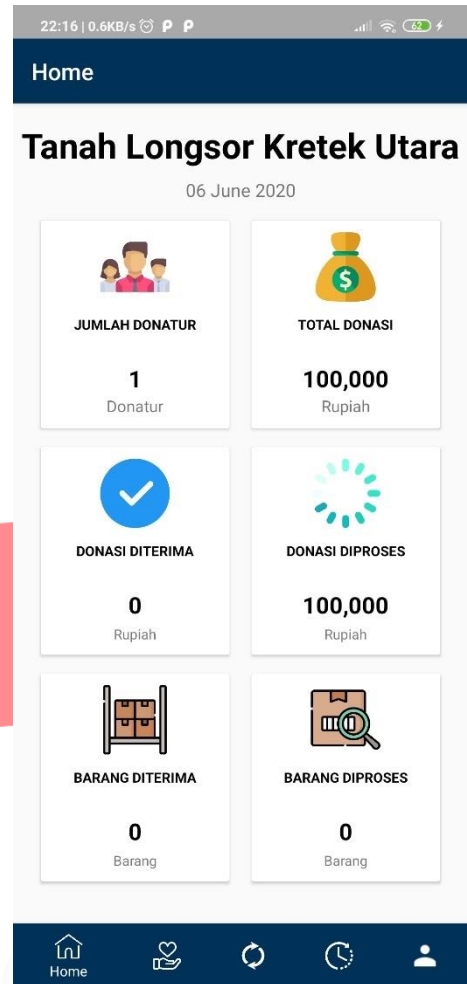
22:16 | 0.6KB/s P P 62

Home

Tanah Longsor Kretek Utara

06 June 2020

JUMLAH DONATUR

1

Donatur

TOTAL DONASI

100,000

Rupiah

DONASI DITERIMA

0

Rupiah

DONASI DIPROSES

100,000

Rupiah

BARANG DITERIMA

0

Barang

BARANG DIPROSES

0

Barang

Home